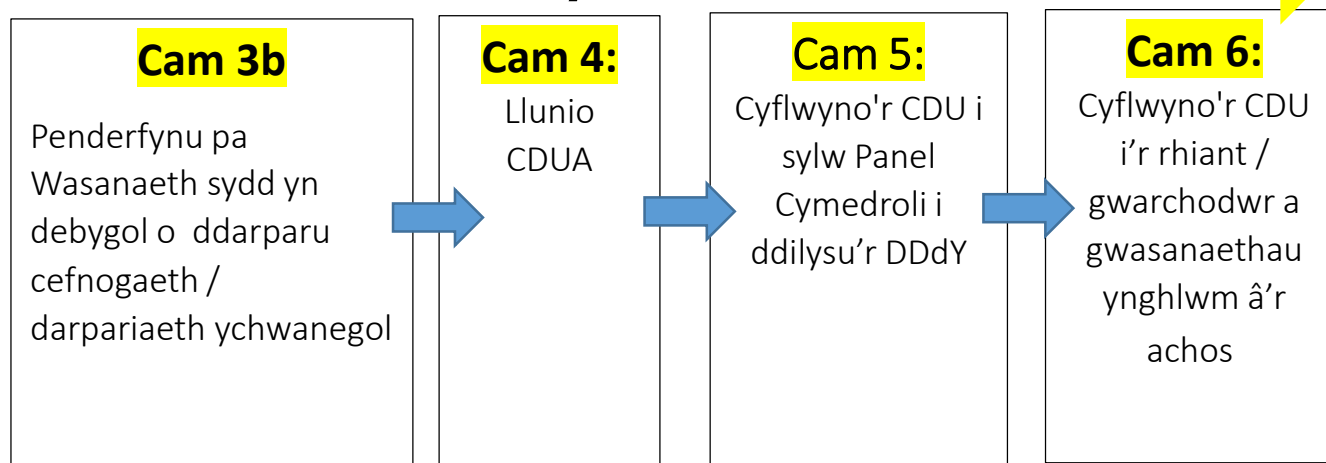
Cam 3b

Penderfynu pa Wasanaeth sydd yn debygol o ddarparu cefnogaeth / darpariaeth ychwanegol

Cam 4:

Llunio CDUA

Cam 5:

Cyflwyno'r CDU i sylw Panel Cymedroli i ddilysu'r DDdY

Cam 6:

Cyflwyno'r CDU i'r rhiant / gwarchodwr a gwasanaethau ynghlwm â'r achos